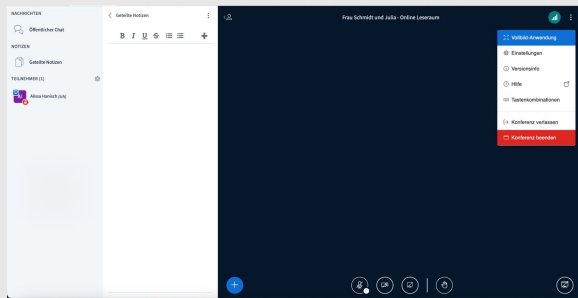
NACHRICHTEN

Öffentlicher Chat

NOTIZEN

Geteilte Notizen

TEILNEHMER (1)

Alissa Hanisch (sie)

Geteilte Notizen

B I U S

Frau Schmidt und Julia - Online Leseraum

Vollbild-Anwendung

Einstellungen

Versionsinfo

Hilfe

Tastenkombinationen

Konferenz verlassen

Konferenz beenden